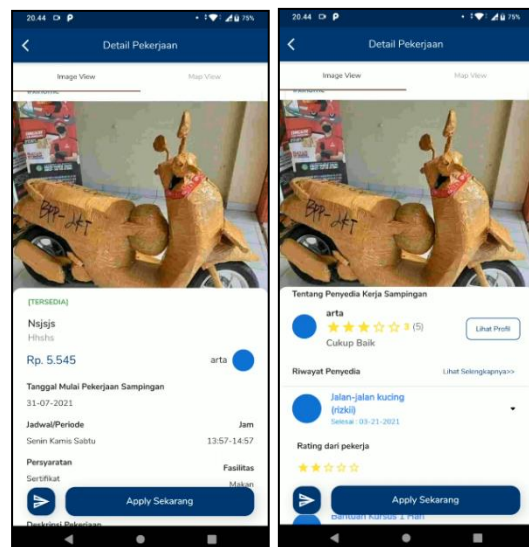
20.44 75%

Detail Pekerjaan

Image View

Map View

BPP-JKT

[TERSEDIA]

Nsjsjs

Hhshs

Rp. 5.545

arta

Tanggal Mulai Pekerjaan Sampingan

31-07-2021

Jadwal/Periode

Jam

Senin Kamis Sabtu

13:57-14:57

Persyaratan

Fasilitas

Sertifikat

Makan

Apply Sekarang

Deskripsi Pekerjaan

20.44 75%

Detail Pekerjaan

Image View

Map View

BPP-JKT

Tentang Penyedia Kerja Sampingan

arta

3 (5)

Cukup Baik

Lihat Profil

Riwayat Penyedia

Lihat Selengkapnya>>

Jalan-jalan kucing (rizkii)

Selesai : 03-21-2021

Rating dari pekerja

Apply Sekarang

Bantuan Kursus 1 Hari